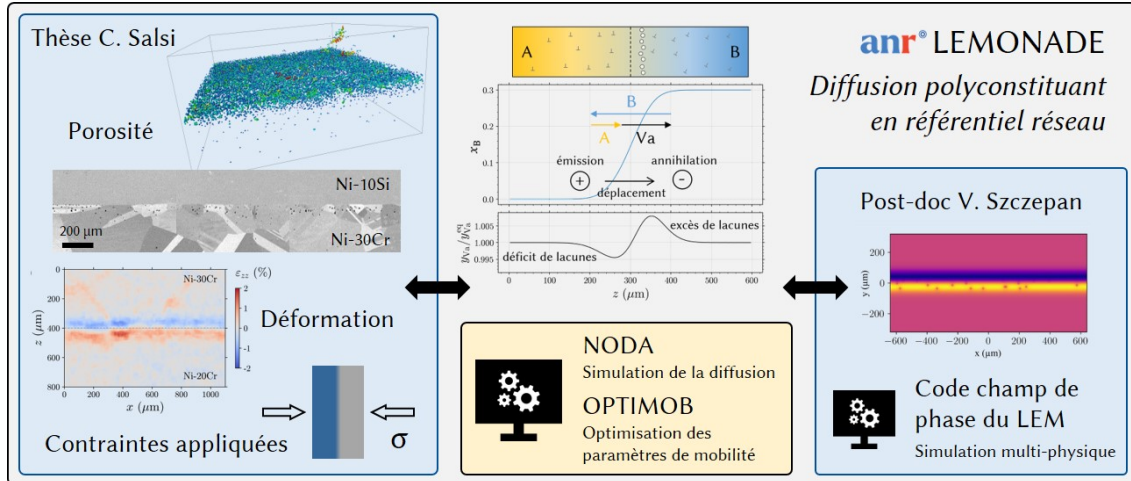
Thèse C. Salsi

Porosité

Ni-10Si

200 µm

Ni-30Cr

Ni-30Cr

$\varepsilon_{zz}$ (%)

2

1

0

−1

−2

Ni-20Cr

$z$ ($\mu m$)

0

200

400

600

800

0

200

400

600

800

1000

$x$ ($\mu m$)

Déformation

Contraintes appliquées

σ

A

B

0.3

0.2

0.1

0.0

$x_B$

B

A

Va

émission

annihilation

+

-

déplacement

1.005

1.000

0.995

$y_{Va}/y_{Va}^{eq}$

excès de lacunes

déficit de lacunes

0

100

200

300

400

500

600

$z$ ($\mu m$)

NODA

Simulation de la diffusion

OPTIMOB

Optimisation des paramètres de mobilité

anr® LEMONADE

Diffusion polyconstituant en référentiel réseau

Post-doc V. Szczepan

200

0

−200

y (µm)

−600

−400

−200

0

200

400

600

x (µm)

Code champ de phase du LEM

Simulation multi-physique